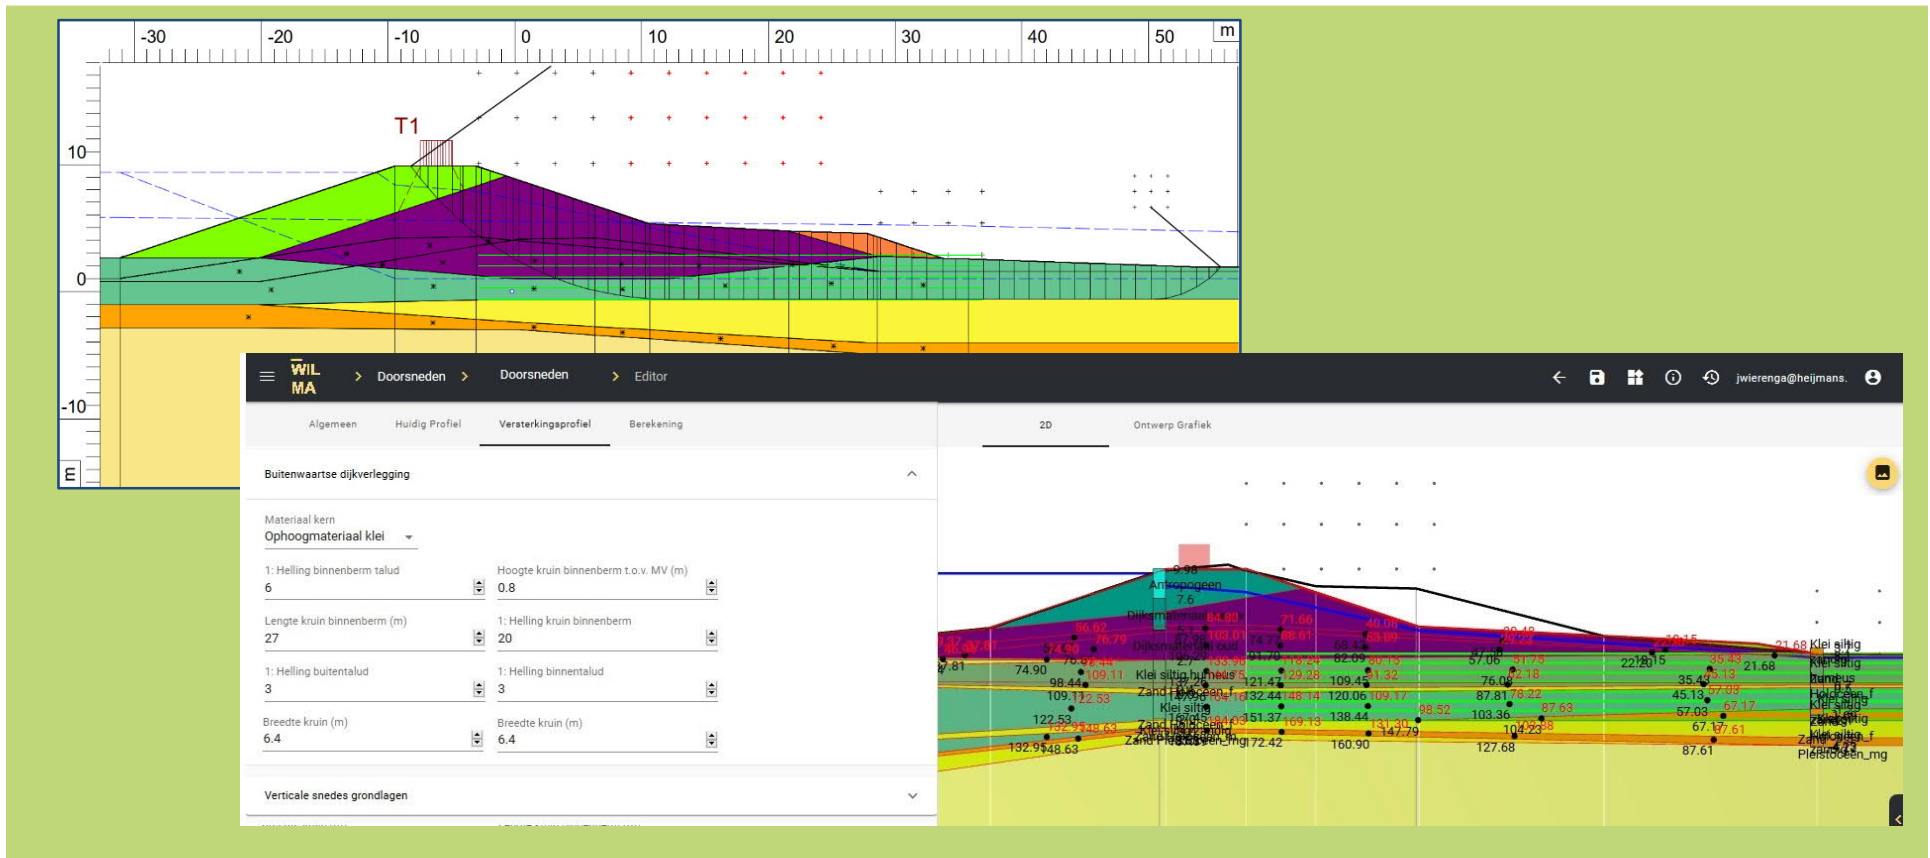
-30 -20 -10 0 10 20 30 40 50 m

T1

10

0

-10

m

WIL MA > Doorsneden > Doorsneden > Editor

jwierenga@heijmans.

Algemeen Huidig Profiel Versterkingsprofiel Berekening

2D Ontwerp Grafiek

Buitenwaartse dijkverlegging

Materiaal kern
Ophoogmateriaal klei

1: Helling binnenberm talud
6

Hoogte kruin binnenberm t.o.v. MV (m)
0.8

Lengte kruin binnenberm (m)
27

1: Helling kruin binnenberm
20

1: Helling buitentalud
3

1: Helling binnentalud
3

Breedte kruin (m)
6.4

Breedte kruin (m)
6.4

Verticale snedes grondlagen

Antropogeen
7.6
Dijksmateriaal
Dijksmateriaal oud
Klei siltig humeus
Zand Holoceen
Klei siltig
Zand Pleistoceen_mg
Klei siltig
Humeus
Holoceen_f
Klei siltig
Pleistoceen_mg
74.90
98.44
109.12
122.53
132.95
148.63
121.47
132.44
151.37
172.42
109.45
120.06
138.44
147.79
160.90
82.09
87.81
103.36
104.23
127.68
76.08
57.06
22.20
35.45
45.13
57.03
67.17
87.61
21.68